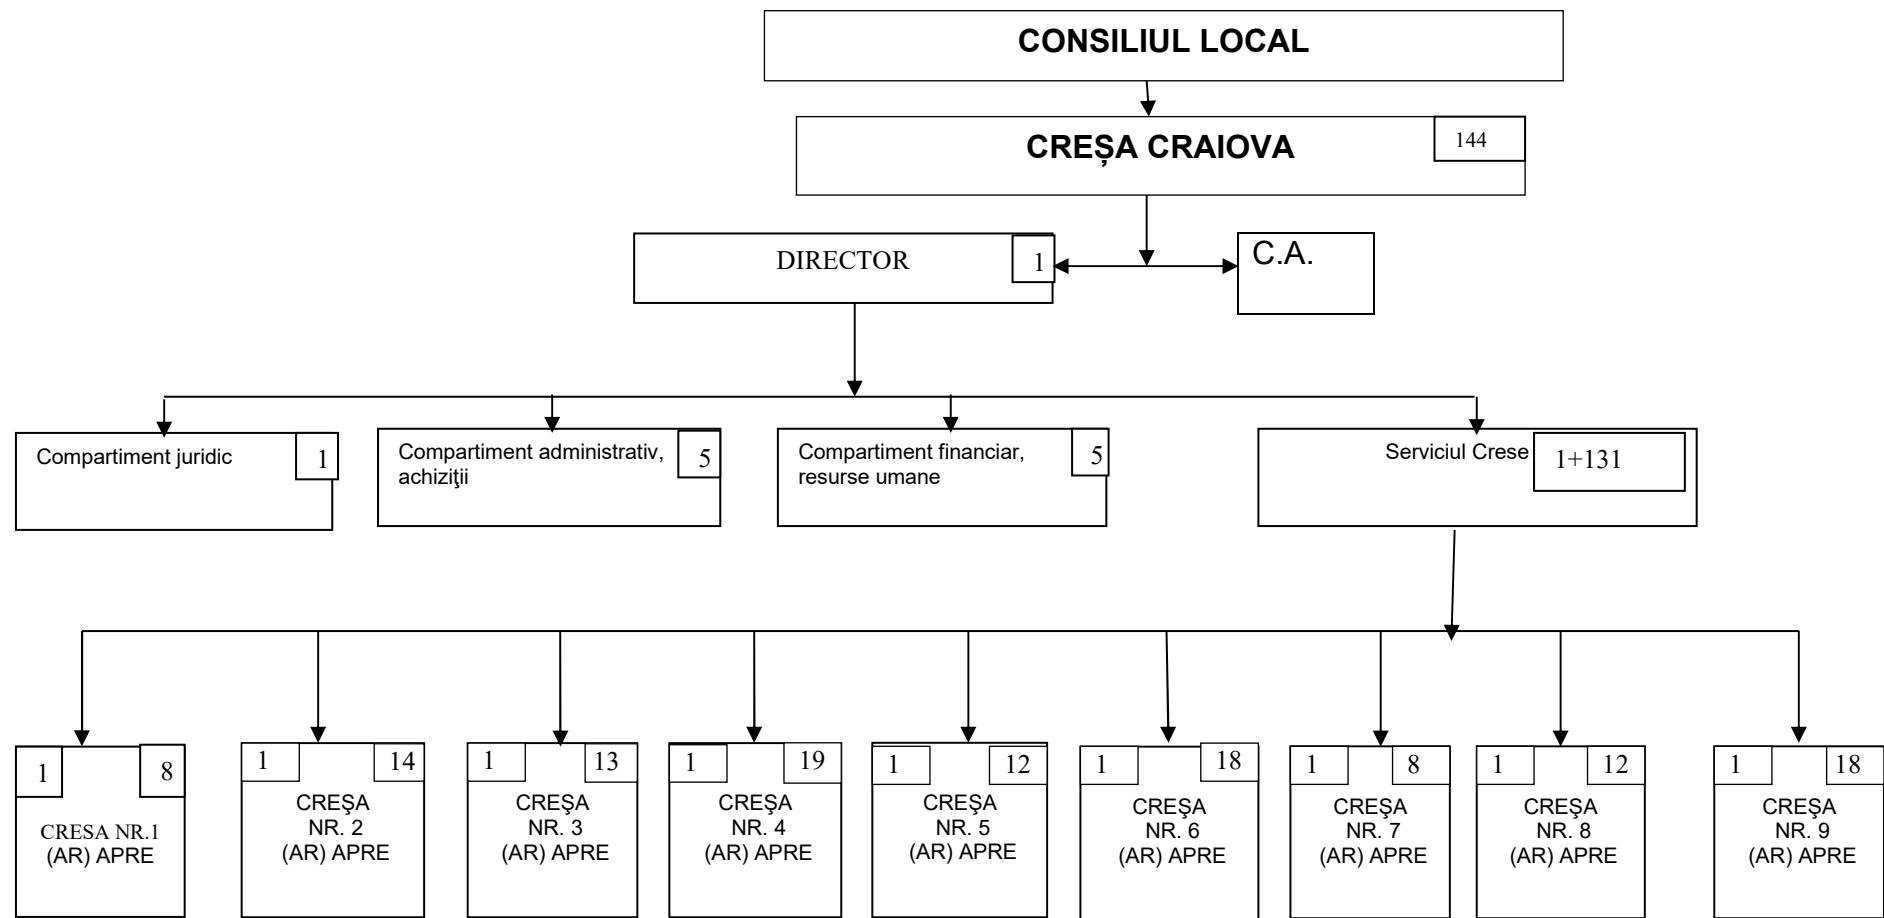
CONSILIUL LOCAL

CREȘA CRAIOVA 144

DIRECTOR 1

C.A.

Compartiment juridic 1

Compartiment administrativ, achiziţii 5

Compartiment financiar, resurse umane 5

Serviciul Crese 1+131

1 8 CRESA NR.1 (AR) APRE

1 14 CREŞA NR. 2 (AR) APRE

1 13 CREŞA NR. 3 (AR) APRE

1 19 CREŞA NR. 4 (AR) APRE

1 12 CREŞA NR. 5 (AR) APRE

1 18 CREŞA NR. 6 (AR) APRE

1 8 CREŞA NR. 7 (AR) APRE

1 12 CREŞA NR. 8 (AR) APRE

1 18 CREŞA NR. 9 (AR) APRE